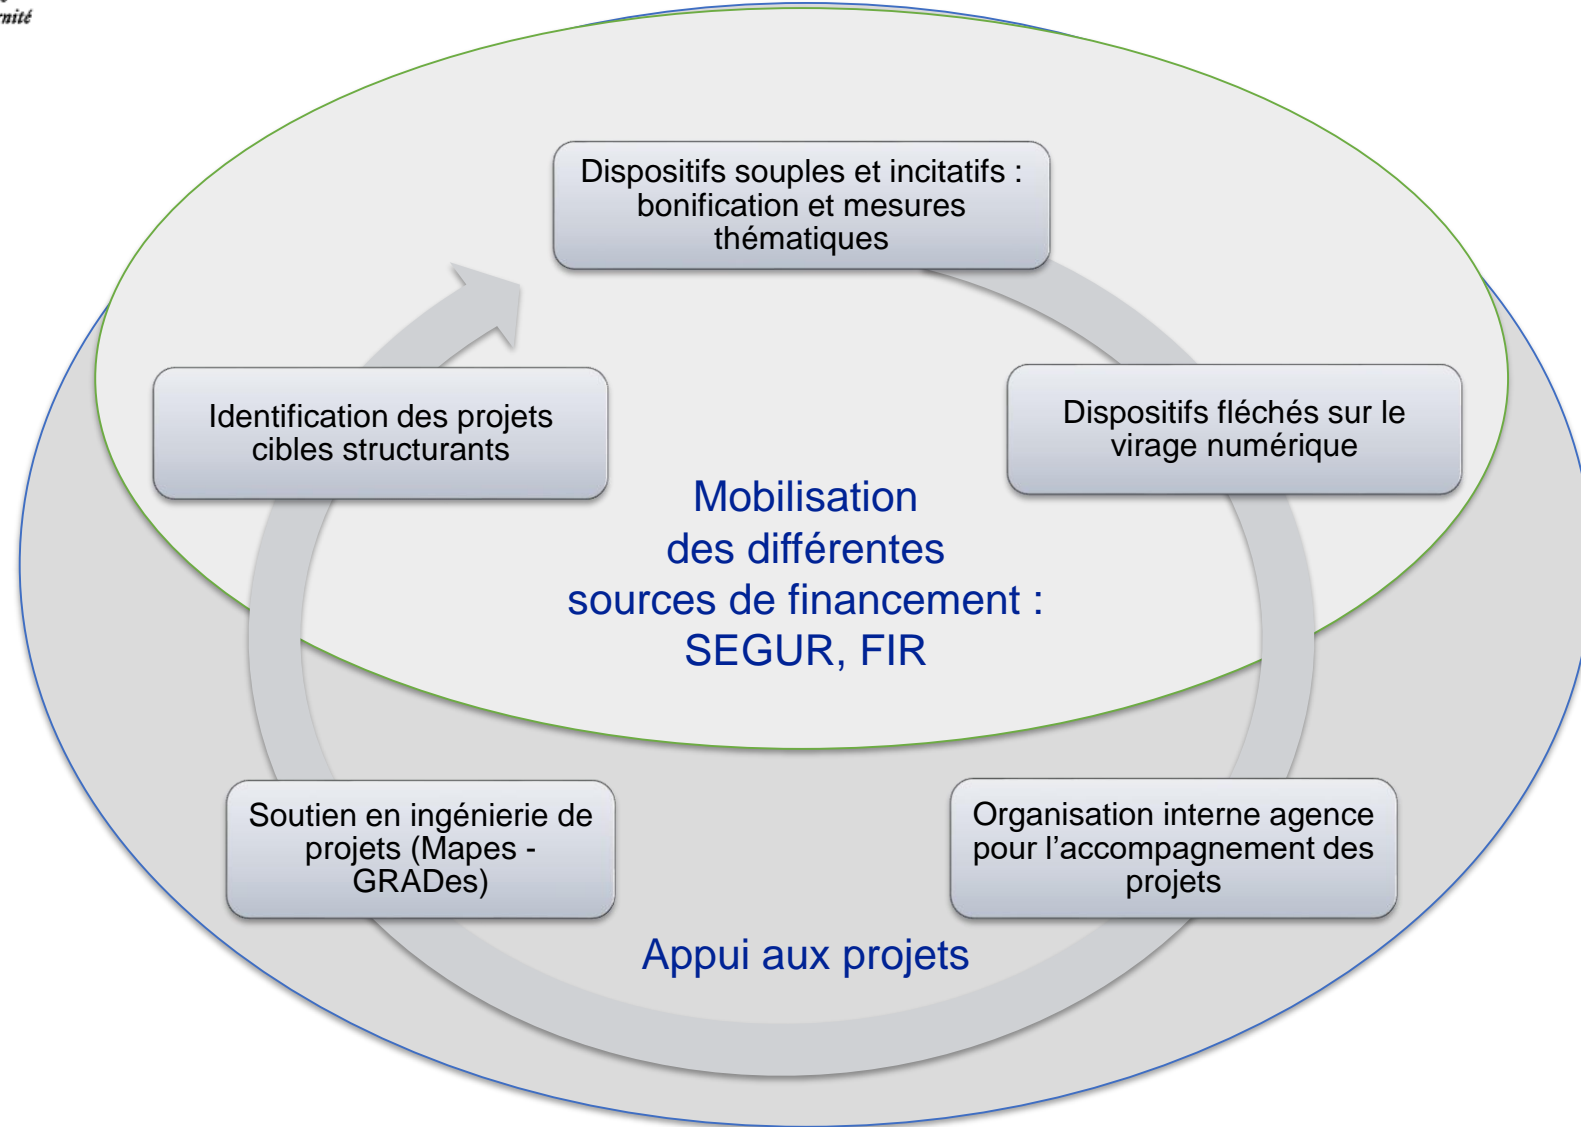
nité

Dispositifs souples et incitatifs : bonification et mesures thématiques

Identification des projets cibles structurants

Dispositifs fléchés sur le virage numérique

Mobilisation des différentes sources de financement : SEGUR, FIR

Soutien en ingénierie de projets (Mapes - GRADes)

Organisation interne agence pour l'accompagnement des projets

Appui aux projets